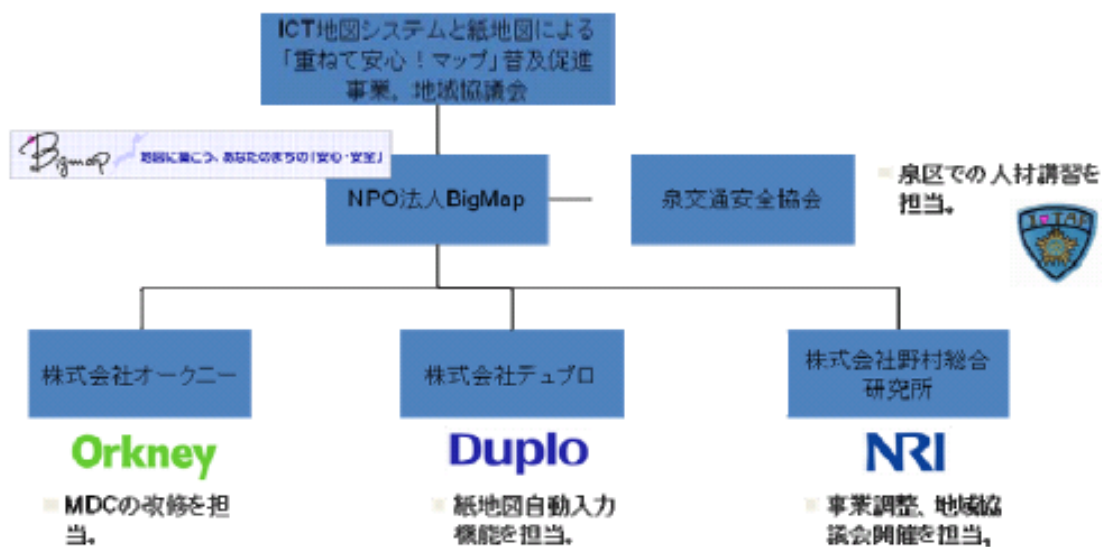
ICT地図システムと紙地図による「重ねて安心！マップ」普及促進事業、地域協議会

Bigmap 地図に表そう、あなたのまちの「安心・安全」

NPO法人BigMap

泉交通安全協会

泉区での人材講習を担当。

株式会社オークニー

Orkney

MDCの改修を担当。

株式会社デュプロ

Duplo

紙地図自動入力機能を担当。

株式会社野村総合研究所

NRI

事業調整、地域協議会開催を担当。